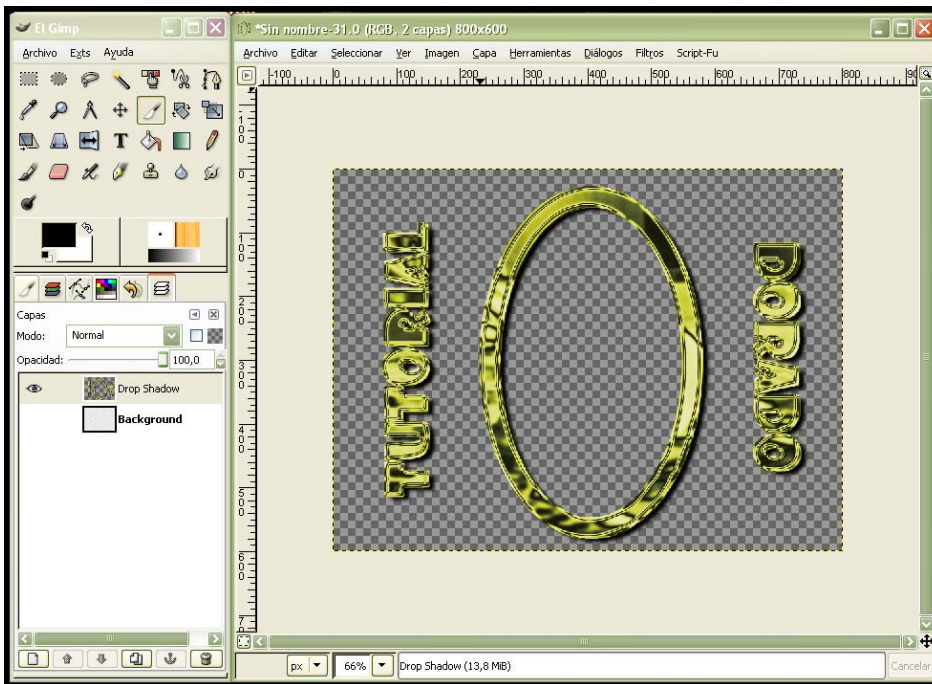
El Gimp
Archivo Exts Ayuda

*Sin nombre-31.0 (RGB, 2 capas) 800x600
Archivo Editar Seleccionar Ver Imagen Capa Herramientas Diálogos Filtros Script-Fu

-100 0 100 200 300 400 500 600 700 800 90

1 0 0
2 0 0
3 0 0
4 0 0
5 0 0
6 0 0
7

TUTORIAL
DORADO

Capas
Modo: Normal
Opacidad: 100,0

Drop Shadow
Background

px 66% Drop Shadow (13,8 MiB) Cancelar